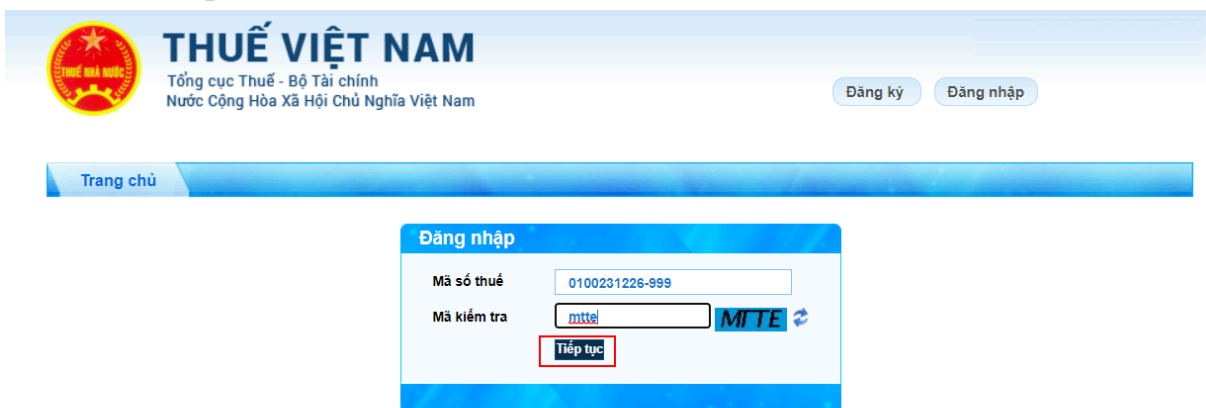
THUẾ NHÀ NƯỚC

THUẾ VIỆT NAM

Tổng cục Thuế - Bộ Tài chính
Nước Cộng Hòa Xã Hội Chủ Nghĩa Việt Nam

Đăng ký

Đăng nhập

Trang chủ

Đăng nhập

Mã số thuế 0100231226-999

Mã kiểm tra mtte MTTE

Tiếp tục